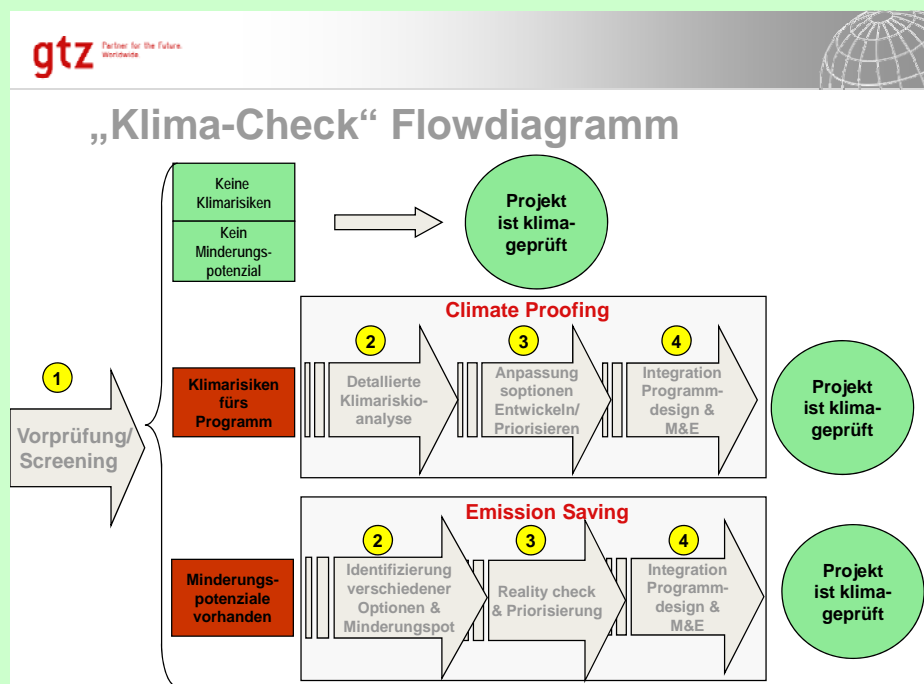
gtz Partner for the Future. Worldwide.

„Klima-Check“ Flowdiagramm

Keine Klimarisiken

Kein Minderungspotenzial

Projekt ist klimageprüft

Climate Proofing

1

Vorprüfung/ Screening

Klimarisiken fürs Programm

2

Detallierte Klimariskioanalyse

3

Anpassung soptionen Entwickeln/ Priorisieren

4

Integration Programmdesign & M&E

Projekt ist klimageprüft

Emission Saving

Minderungspotenziale vorhanden

2

Identifizierung verschiedener Optionen & Minderungspot

3

Reality check & Priorisierung

4

Integration Programmdesign & M&E

Projekt ist klimageprüft